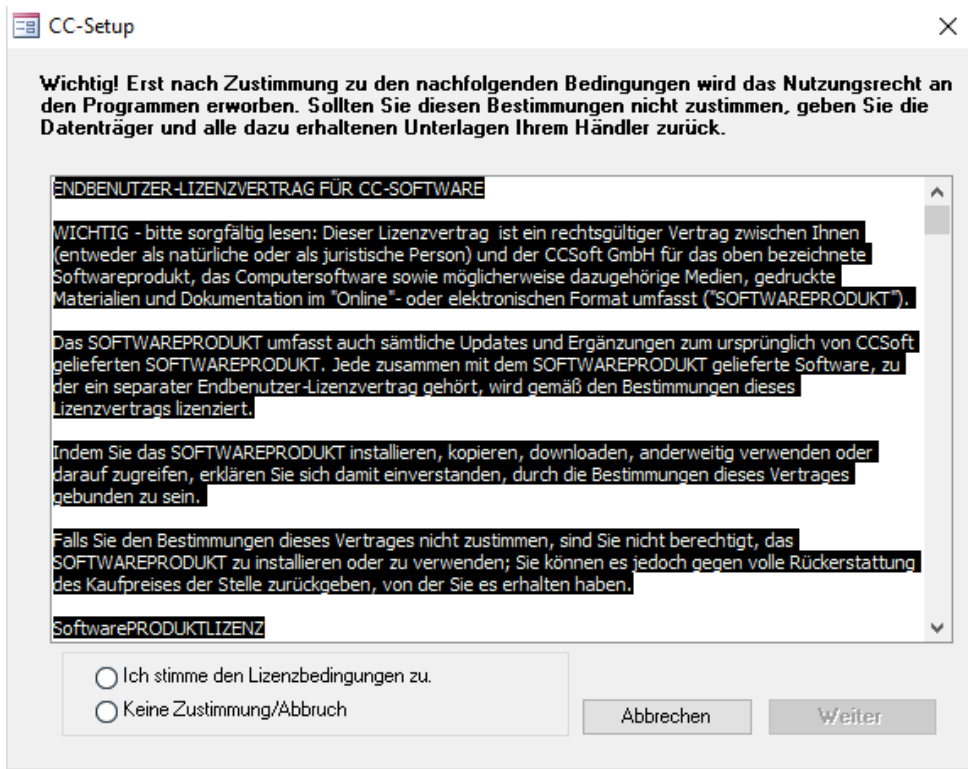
CC-Setup

Wichtig! Erst nach Zustimmung zu den nachfolgenden Bedingungen wird das Nutzungsrecht an den Programmen erworben. Sollten Sie diesen Bestimmungen nicht zustimmen, geben Sie die Datenträger und alle dazu erhaltenen Unterlagen Ihrem Händler zurück.

ENDBENUTZER-LIZENZVERTRAG FÜR CC-SOFTWARE

WICHTIG - bitte sorgfältig lesen: Dieser Lizenzvertrag ist ein rechtsgültiger Vertrag zwischen Ihnen (entweder als natürliche oder als juristische Person) und der CCSoft GmbH für das oben bezeichnete Softwareprodukt, das Computersoftware sowie möglicherweise dazugehörige Medien, gedruckte Materialien und Dokumentation im "Online"- oder elektronischen Format umfasst ("SOFTWAREPRODUKT").

Das SOFTWAREPRODUKT umfasst auch sämtliche Updates und Ergänzungen zum ursprünglich von CCSoft gelieferten SOFTWAREPRODUKT. Jede zusammen mit dem SOFTWAREPRODUKT gelieferte Software, zu der ein separater Endbenutzer-Lizenzvertrag gehört, wird gemäß den Bestimmungen dieses Lizenzvertrags lizenziert.

Indem Sie das SOFTWAREPRODUKT installieren, kopieren, downloaden, anderweitig verwenden oder darauf zugreifen, erklären Sie sich damit einverstanden, durch die Bestimmungen dieses Vertrages gebunden zu sein.

Falls Sie den Bestimmungen dieses Vertrages nicht zustimmen, sind Sie nicht berechtigt, das SOFTWAREPRODUKT zu installieren oder zu verwenden; Sie können es jedoch gegen volle Rückerstattung des Kaufpreises der Stelle zurückgeben, von der Sie es erhalten haben.

SoftwarePRODUKTLIZENZ

Ich stimme den Lizenzbedingungen zu.
Keine Zustimmung/Abbruch

Abbrechen
Weiter